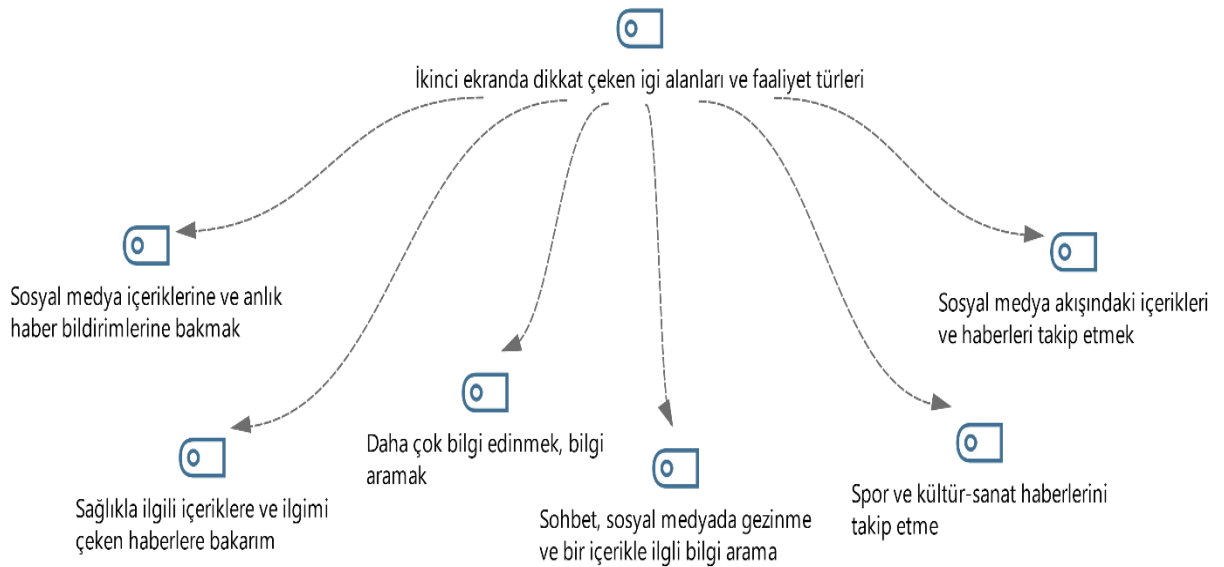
İkinci ekranda dikkat çeken igi alanları ve faaliyet türleri

Sosyal medya içeriklerine ve anlık haber bildirimlerine bakmak

Sosyal medya akışındaki içerikleri ve haberleri takip etmek

Daha çok bilgi edinmek, bilgi aramak

Sağlıkla ilgili içeriklere ve ilgimi çeken haberlere bakarım

Sohbet, sosyal medyada gezinme ve bir içerikle ilgli bilgi arama

Spor ve kültür-sanat haberlerini takip etme